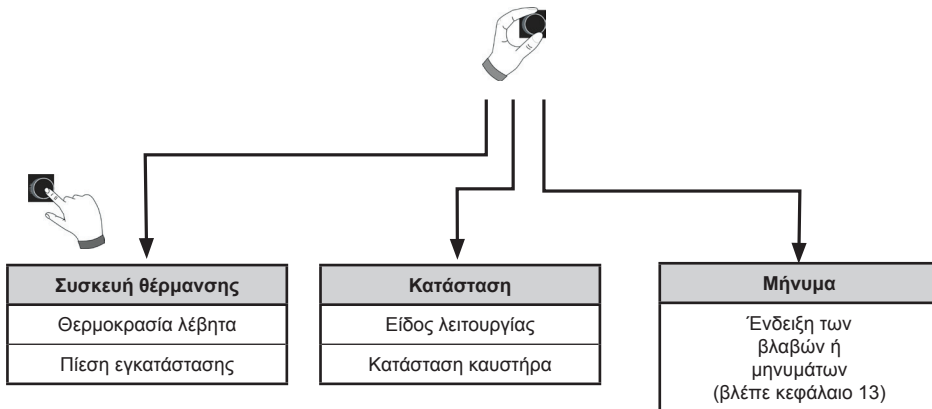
| Συσκευή θέρμανσης |
|---|
| Θερμοκρασία λέβητα |
| Πίεση εγκατάστασης |

| Κατάσταση |
|---|
| Είδος λειτουργίας |
| Κατάσταση καυστήρα |

| Μήνυμα |
|---|
| Ένδειξη των βλαβών ή μηνυμάτων (βλέπε κεφάλαιο 13) |